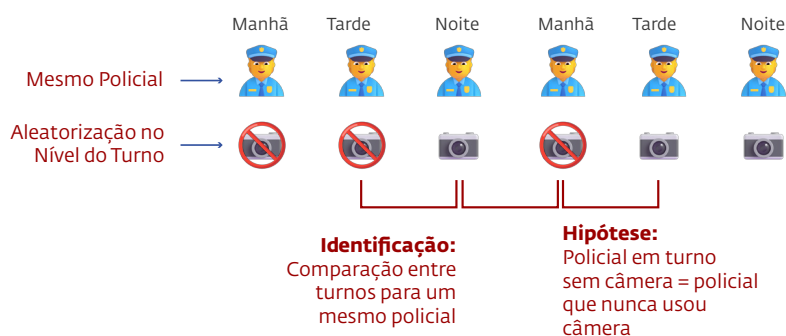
Manhã Tarde Noite Manhã Tarde Noite

Mesmo Policial

Aleatorização no Nível do Turno

**Identificação:**
Comparação entre turnos para um mesmo policial

**Hipótese:**
Policial em turno sem câmera = policial que nunca usou câmera